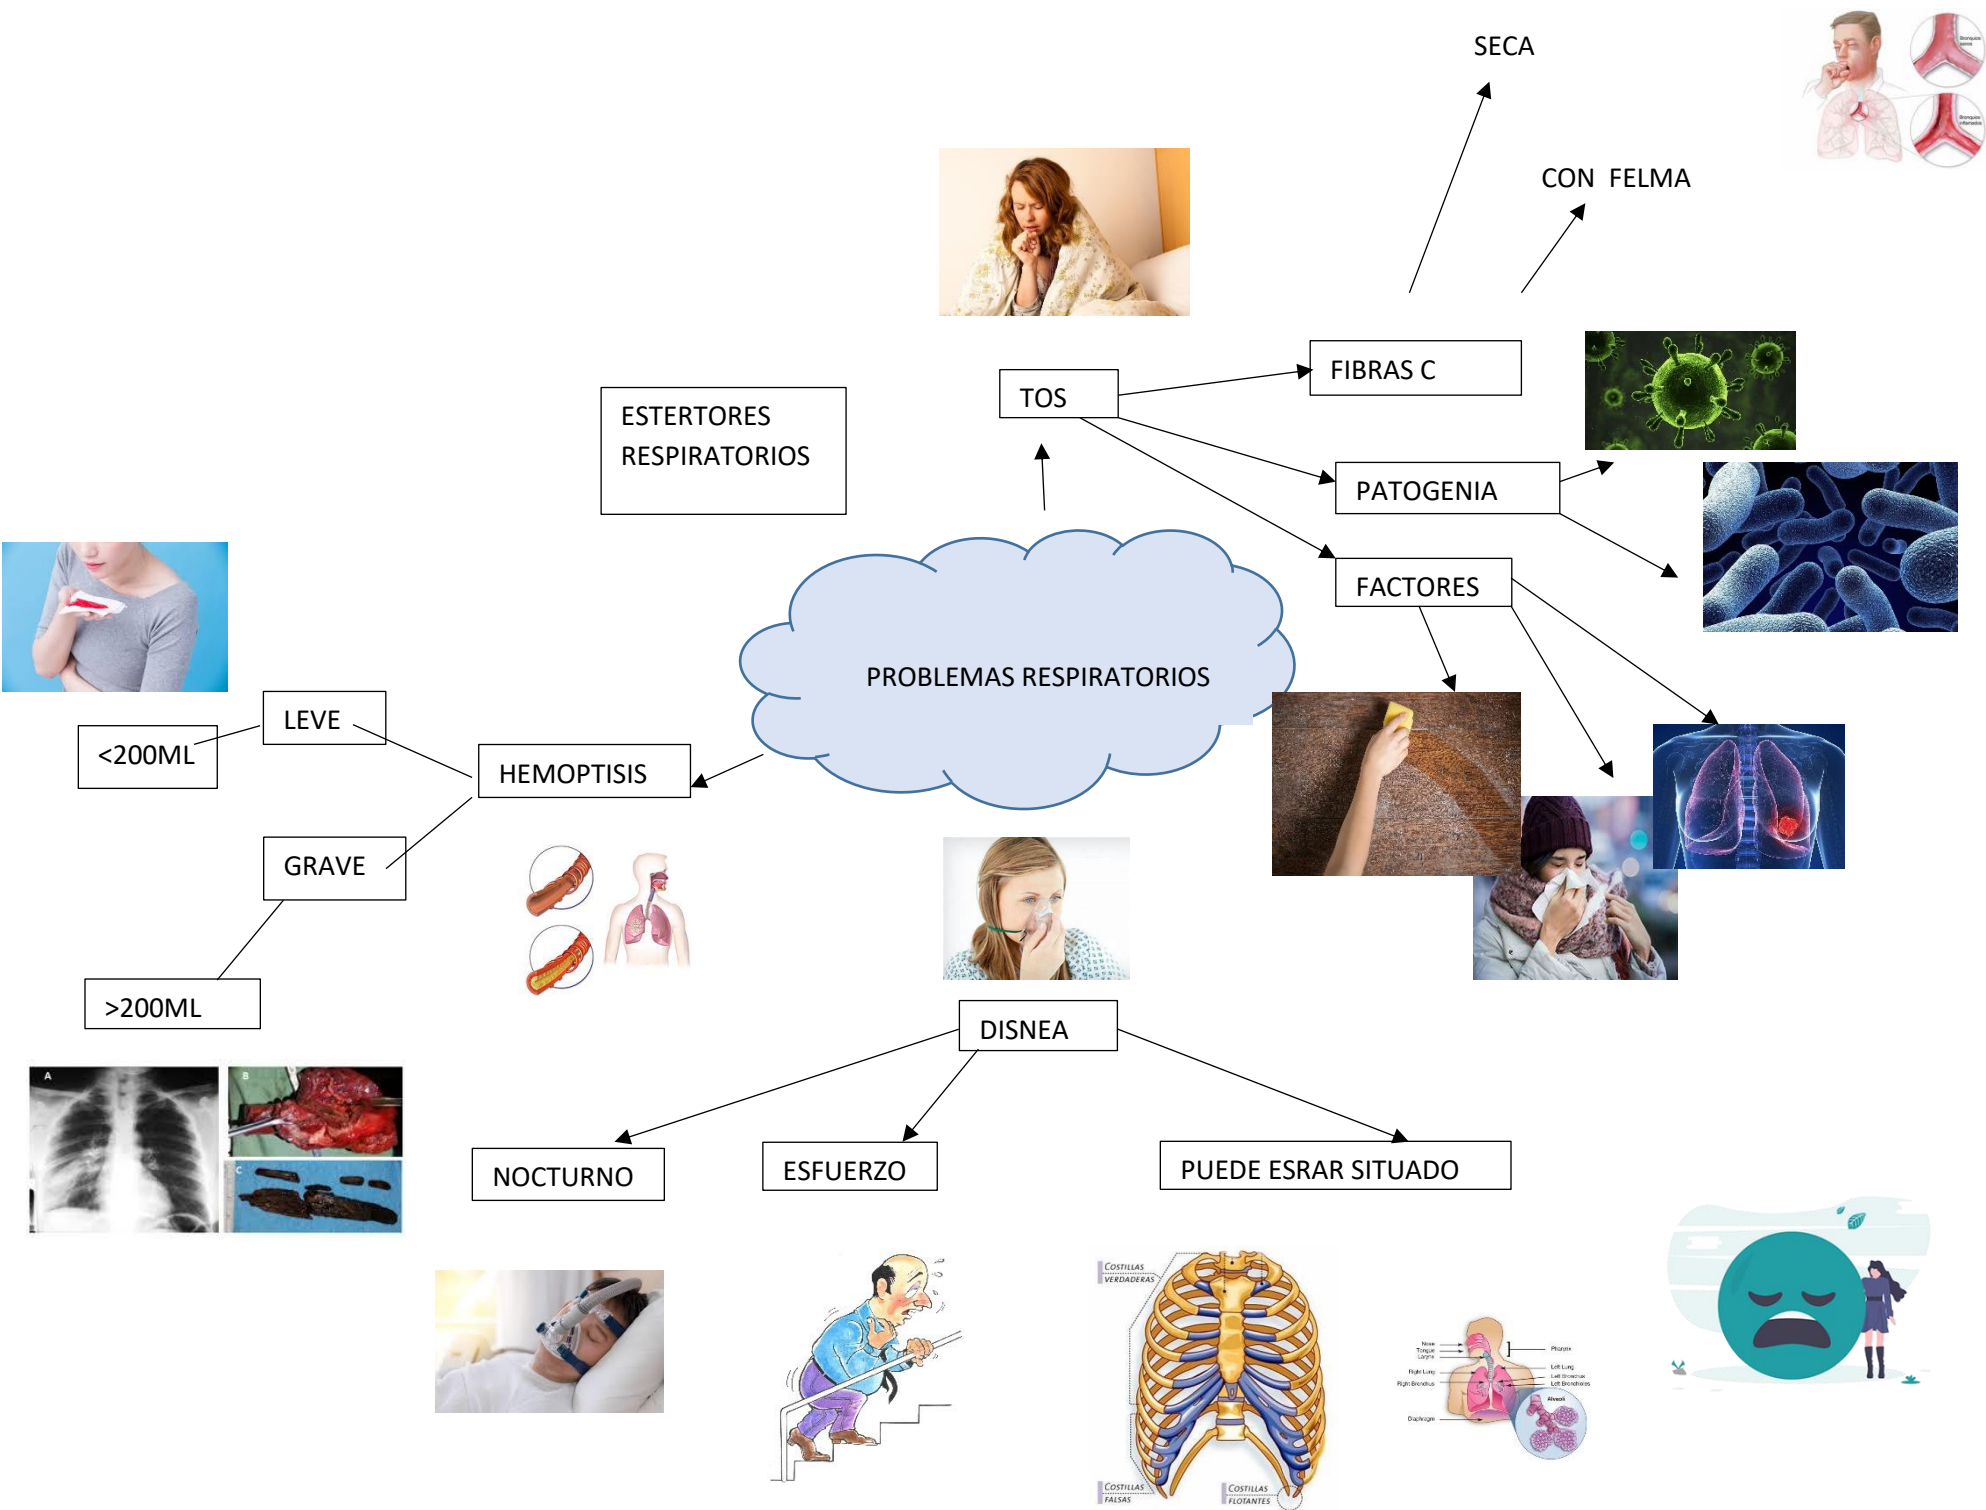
SECA

CON FELMA

ESTERTORES RESPIRATORIOS

TOS

FIBRAS C

PATOGENIA

FACTORES

PROBLEMAS RESPIRATORIOS

LEVE

<200ML

HEMOPTISIS

GRAVE

>200ML

A

B

C

DISNEA

NOCTURNO

ESFUERZO

PUEDE ESRAR SITUADO

COSTILLAS VERDADERAS

COSTILLAS FALSAS

COSTILLAS FLOTANTES